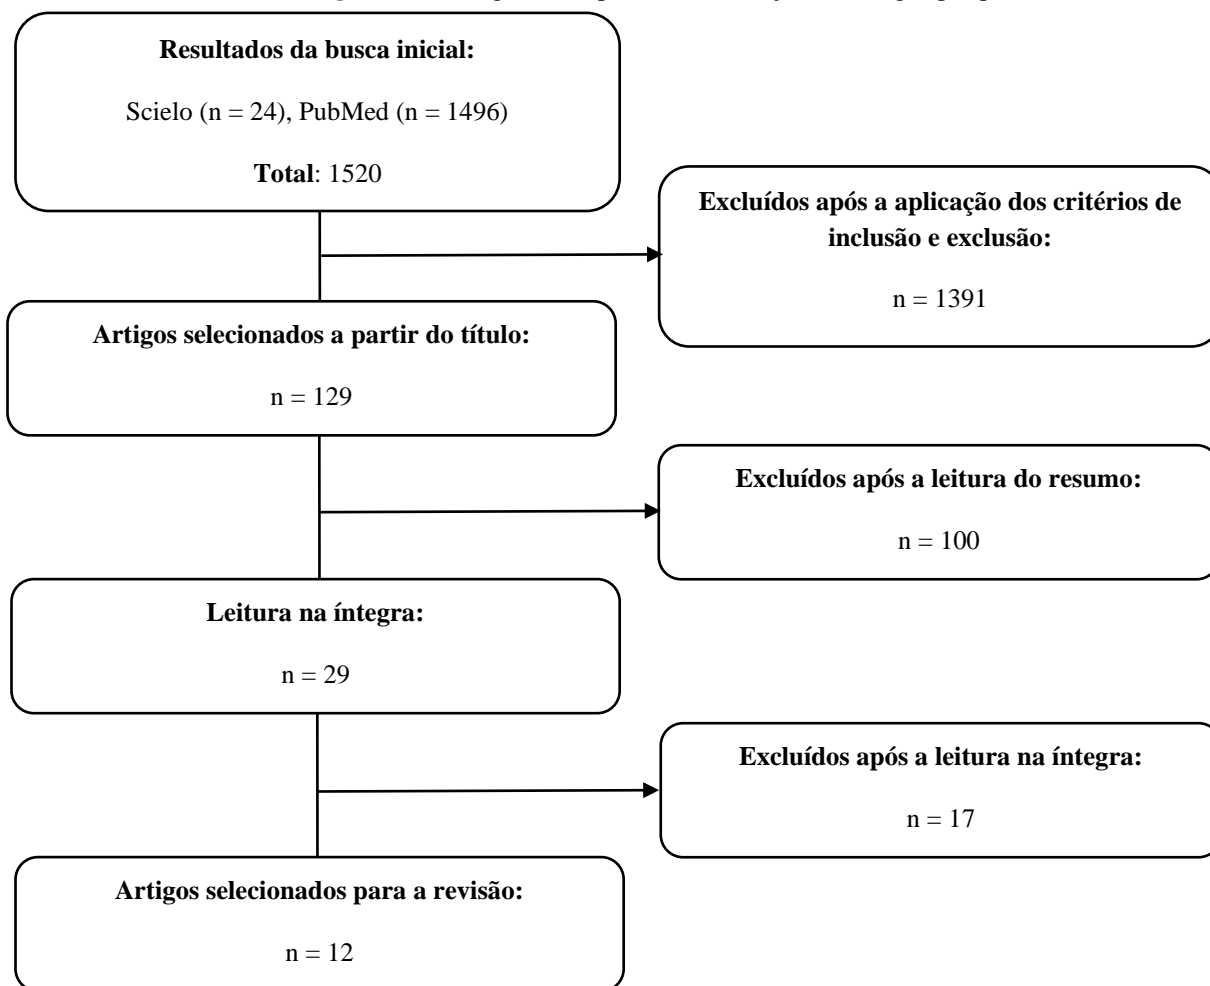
Resultados da busca inicial:

Scielo (n = 24), PubMed (n = 1496)

Total: 1520

Excluídos após a aplicação dos critérios de inclusão e exclusão:

n = 1391

Artigos selecionados a partir do título:

n = 129

Excluídos após a leitura do resumo:

n = 100

Leitura na íntegra:

n = 29

Excluídos após a leitura na íntegra:

n = 17

Artigos selecionados para a revisão:

n = 12